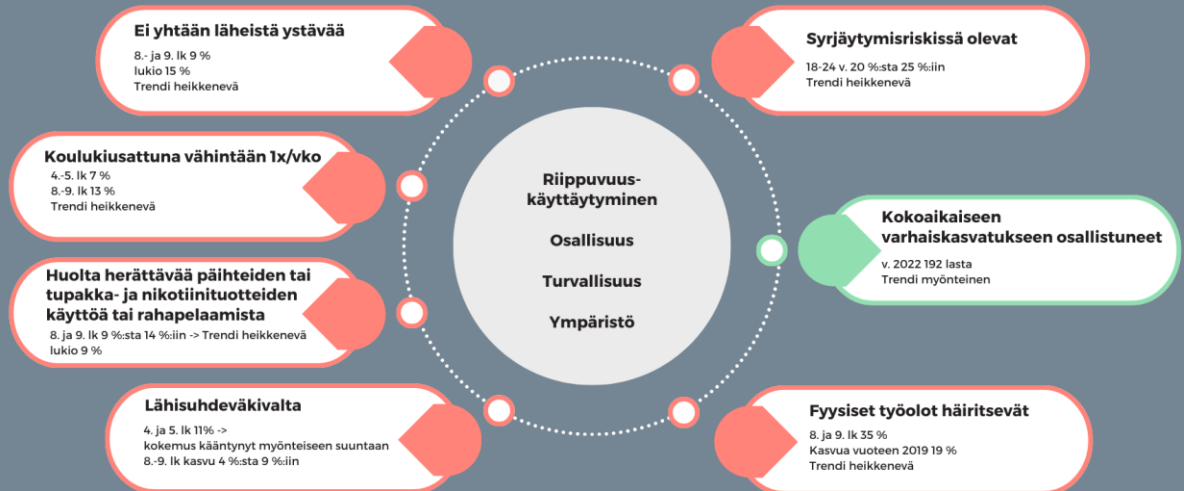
Ei yhtään läheistä ystävää

8.- ja 9. lk 9 %
lukio 15 %
Trendi heikkenevä

Koulukiusattuna vähintään 1x/vko

4.-5. lk 7 %
8.-9. lk 13 %
Trendi heikkenevä

Huolta herättävää päihteiden tai tupakka- ja nikotiinituotteiden käyttöä tai rahapelaamista

8. ja 9. lk 9 %:sta 14 %:iin -> Trendi heikkenevä
lukio 9 %

Lähisuhdeväkivalta

4. ja 5. lk 11% ->
kokemus kääntynyt myönteiseen suuntaan
8.-9. lk kasvu 4 %:sta 9 %:iin

Riippuvuuskäyttäytyminen

Osallisuus

Turvallisuus

Ympäristö

Syrjäytymisriskissä olevat

18-24 v. 20 %:sta 25 %:iin
Trendi heikkenevä

Kokoaikaiseen varhaiskasvatukseen osallistuneet

v. 2022 192 lasta
Trendi myönteinen

Fyysiset työolot häiritsevät

8. ja 9. lk 35 %
Kasvua vuoteen 2019 19 %
Trendi heikkenevä